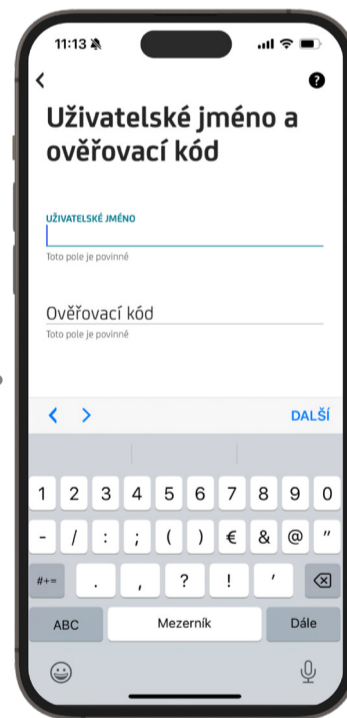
11:13

<

?

Uživatelské jméno a ověřovací kód

UŽIVATELSKÉ JMÉNO

Toto pole je povinné

Ověřovací kód

Toto pole je povinné

< >

DALŠÍ

1 2 3 4 5 6 7 8 9 0

- / : ; ( ) € & @ "

#+= . , ? ! '

ABC

Mezerník

Dále